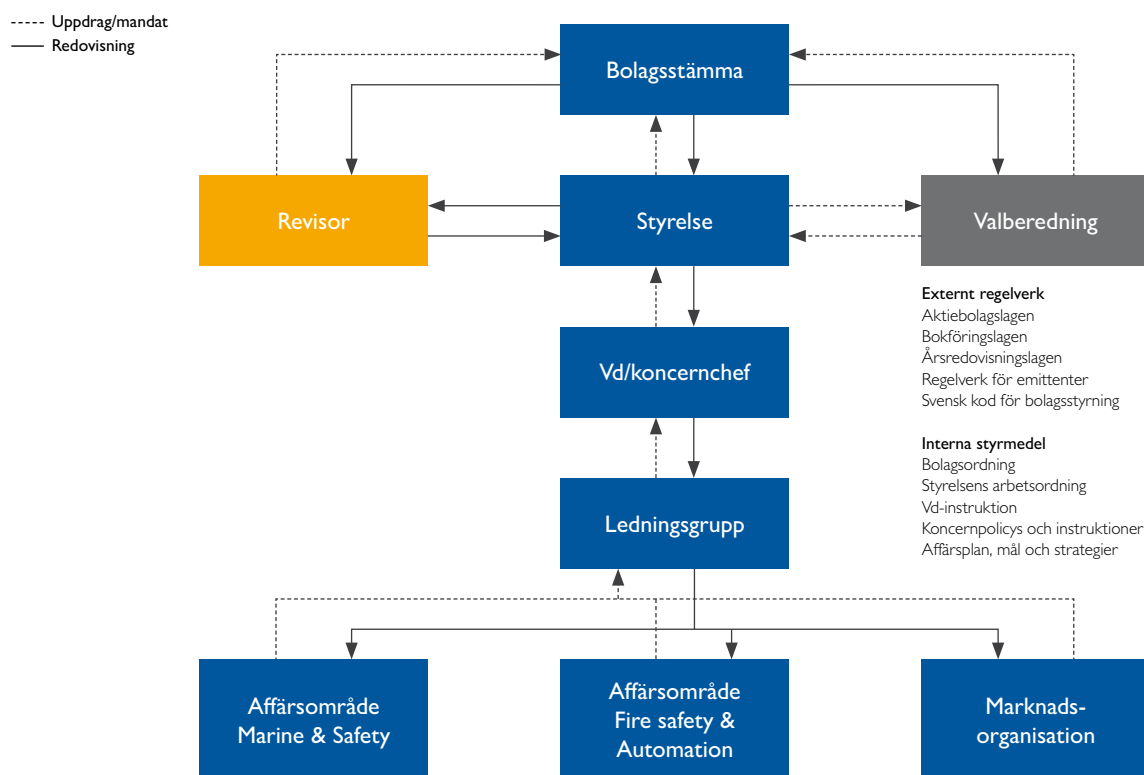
Uppdrag/mandat
Redovisning

Bolagsstämma

Revisor

Styrelse

Valberedning

Externt regelverk
Aktiebolagslagen
Bokföringslagen
Årsredovisningslagen
Regelverk för emittenter
Svensk kod för bolagsstyrning

Interna styrmedel
Bolagsordning
Styrelsens arbetsordning
Vd-instruktion
Koncernpolicys och instruktioner
Affärsplan, mål och strategier

Vd/koncernchef

Ledningsgrupp

Affärsområde Marine & Safety

Affärsområde Fire safety & Automation

Marknads-organisation